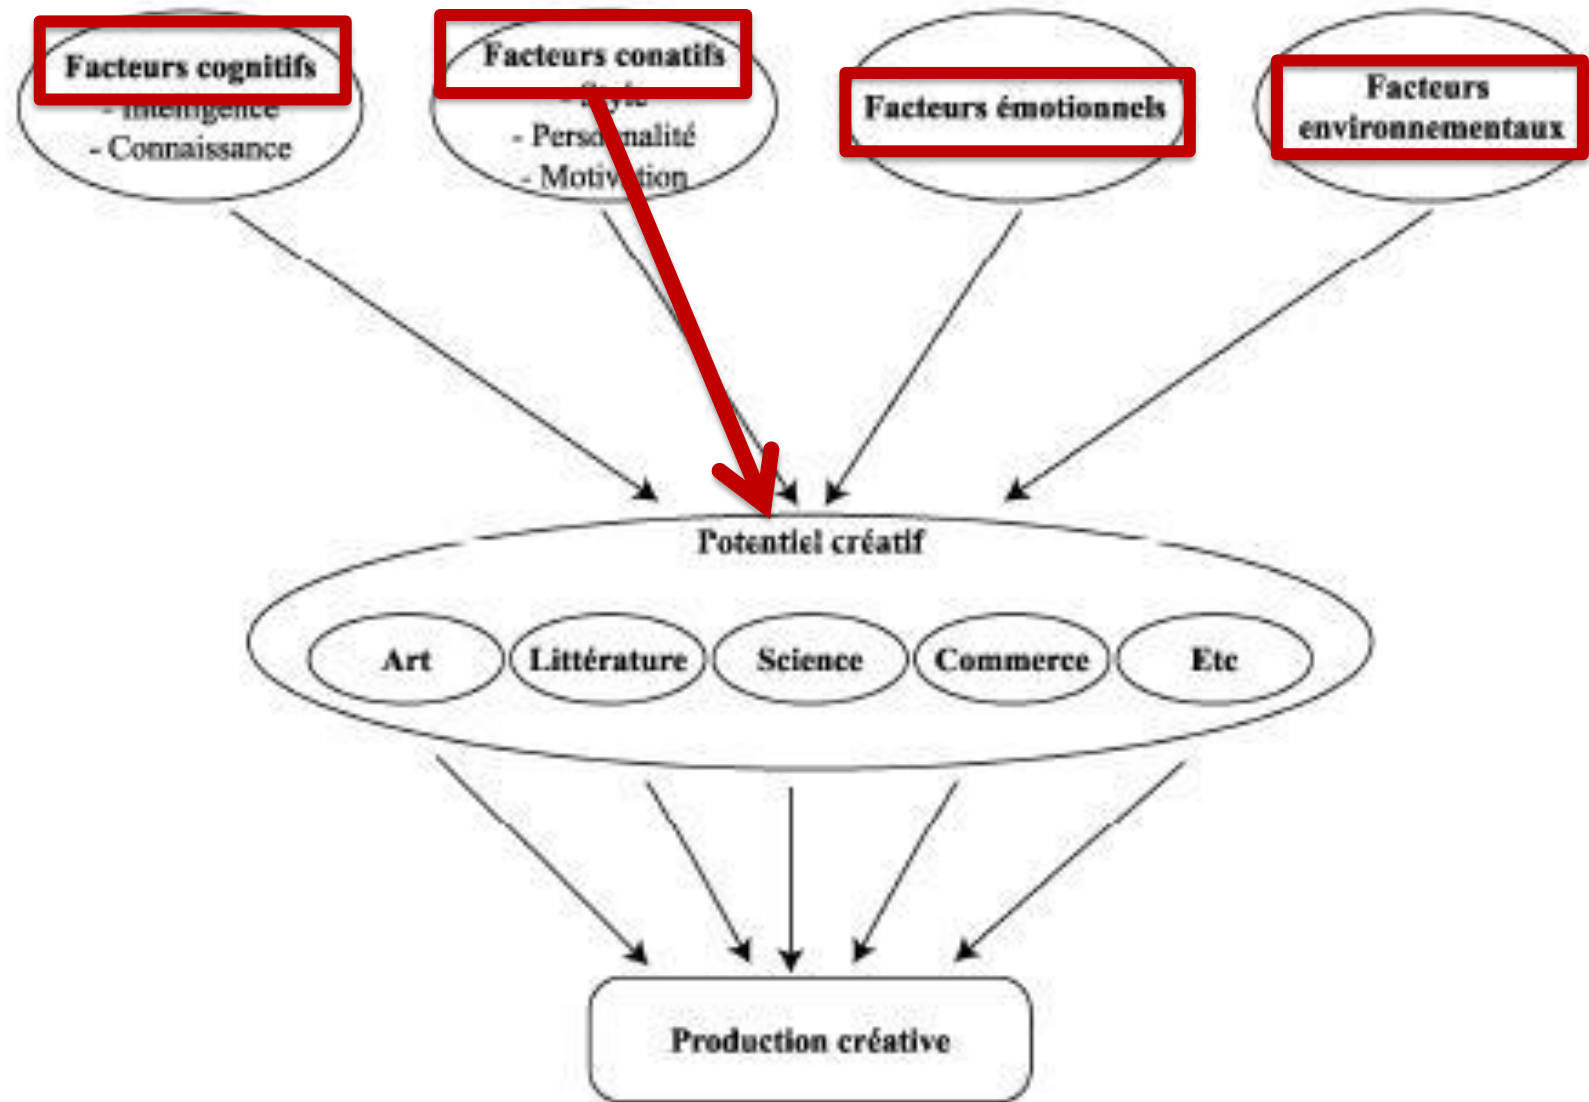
Facteurs cognitifs
- Intelligence
- Connaissance

Facteurs conatifs
- Style
- Personnalité
- Motivation

Facteurs émotionnels

Facteurs environnementaux

Potentiel créatif

Art

Littérature

Science

Commerce

Etc

Production créative